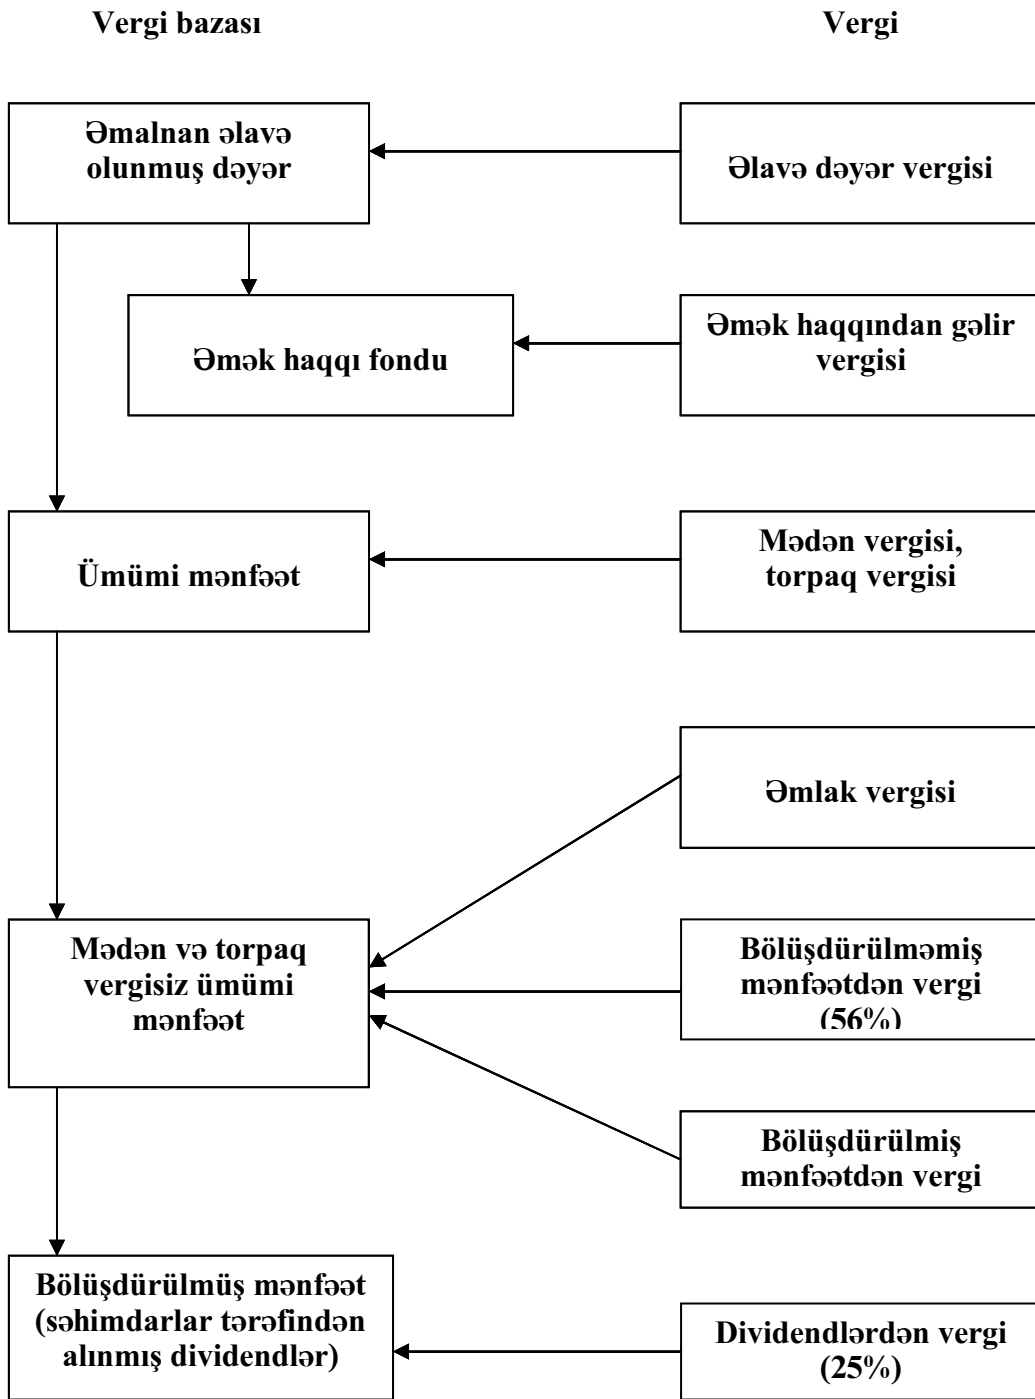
Vergi bazası

Vergi

Əmalnan əlavə olunmuş dəyər

Əlavə dəyər vergisi

Əmək haqqı fondu

Əmək haqqından gəlir vergisi

Ümümi mənfəət

Mədən vergisi, torpaq vergisi

Əmlak vergisi

Mədən və torpaq vergisiz ümümi mənfəət

Bölüşdürülməmiş mənfəətdən vergi (56%)

Bölüşdürülmiş mənfəətdən vergi

Bölüşdürülmüş mənfəət (səhimdarlar tərəfindən alınmış dividendlər)

Dividendlərdən vergi (25%)